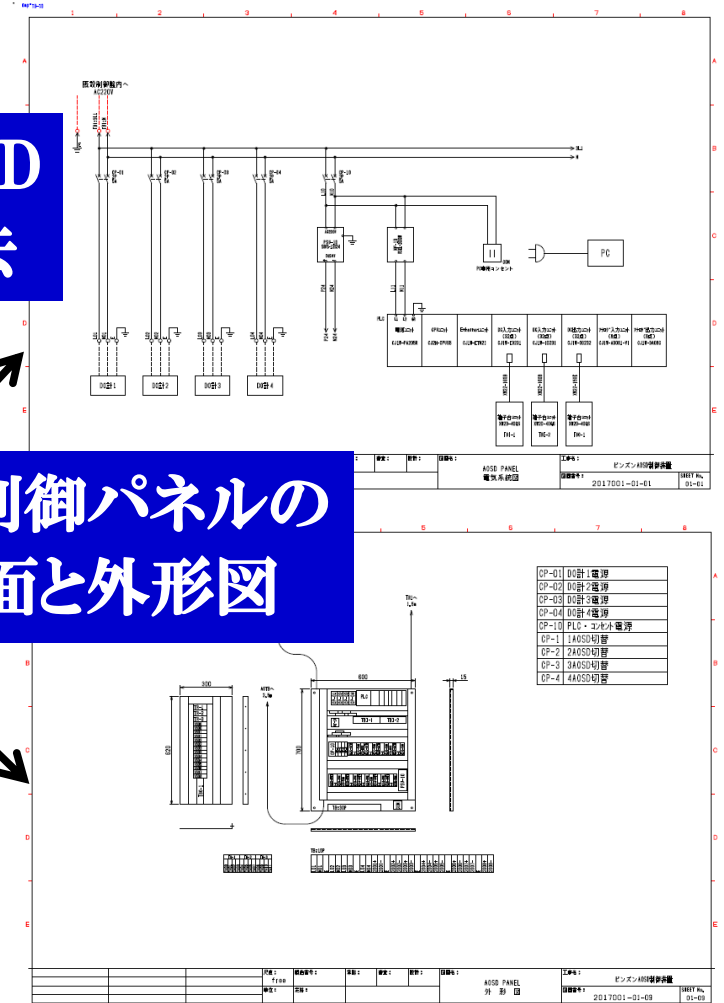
D

示

制御パネルの
面と外形図

既設制御盤内へ
AC230V

PC

DO計1
DO計2
DO計3
DO計4

AOSD PANEL
電気系統図

ピンズンAOSD制御装置
2017001-01-01
01-01

| CP-01 | DO計1電源 |
|---|---|
| CP-02 | DO計2電源 |
| CP-03 | DO計3電源 |
| CP-04 | DO計4電源 |
| CP-10 | PLC・コンセント電源 |
| CP-1 | 1AOSD切替 |
| CP-2 | 2AOSD切替 |
| CP-3 | 3AOSD切替 |
| CP-4 | 4AOSD切替 |

300
600
700
15
PLC
TB1-1
TB1-2

AOSD PANEL
外形図

ピンズンAOSD制御装置
2017001-01-09
01-09